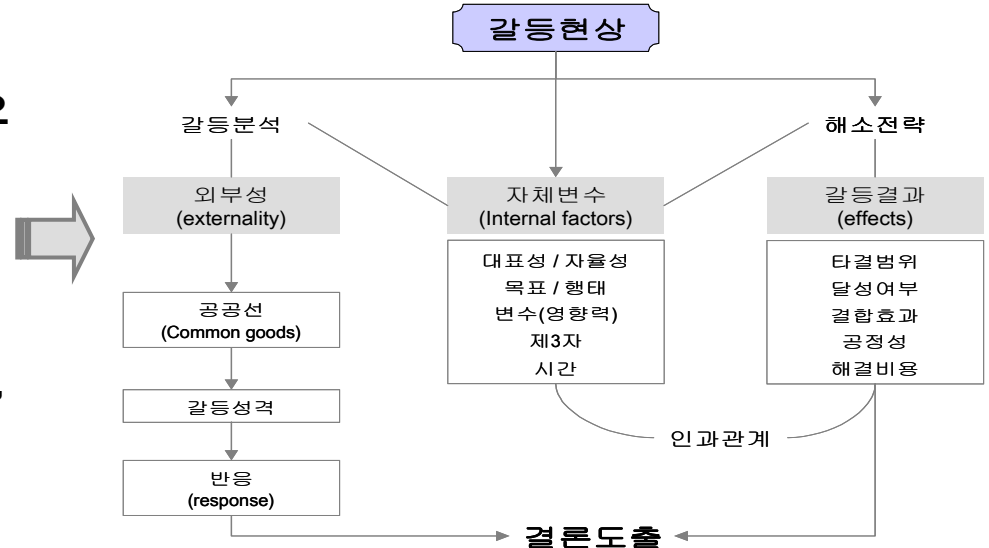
갈등현상

2

갈등분석

해소전략

외부성
(externality)

자체변수
(Internal factors)

갈등결과
(effects)

대표성 / 자율성
목표 / 행태
변수(영향력)
제3자
시간

타결범위
달성여부
결합효과
공정성
해결비용

공공선
(Common goods)

갈등성격

인과관계

반응
(response)

결론도출